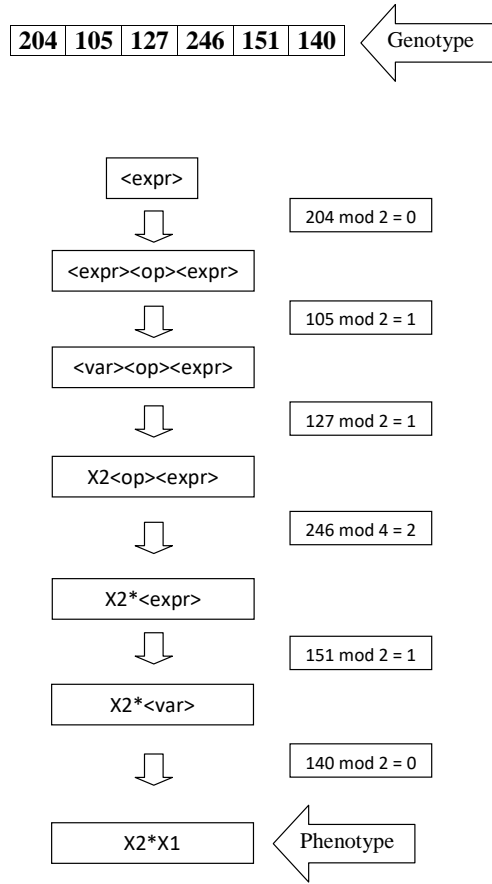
| 204 | 105 | 127 | 246 | 151 | 140 |
|---|---|---|---|---|---|

Genotype

<expr>

204 mod 2 = 0

<expr><op><expr>

105 mod 2 = 1

<var><op><expr>

127 mod 2 = 1

X2<op><expr>

246 mod 4 = 2

X2*<expr>

151 mod 2 = 1

X2*<var>

140 mod 2 = 0

X2*X1

Phenotype